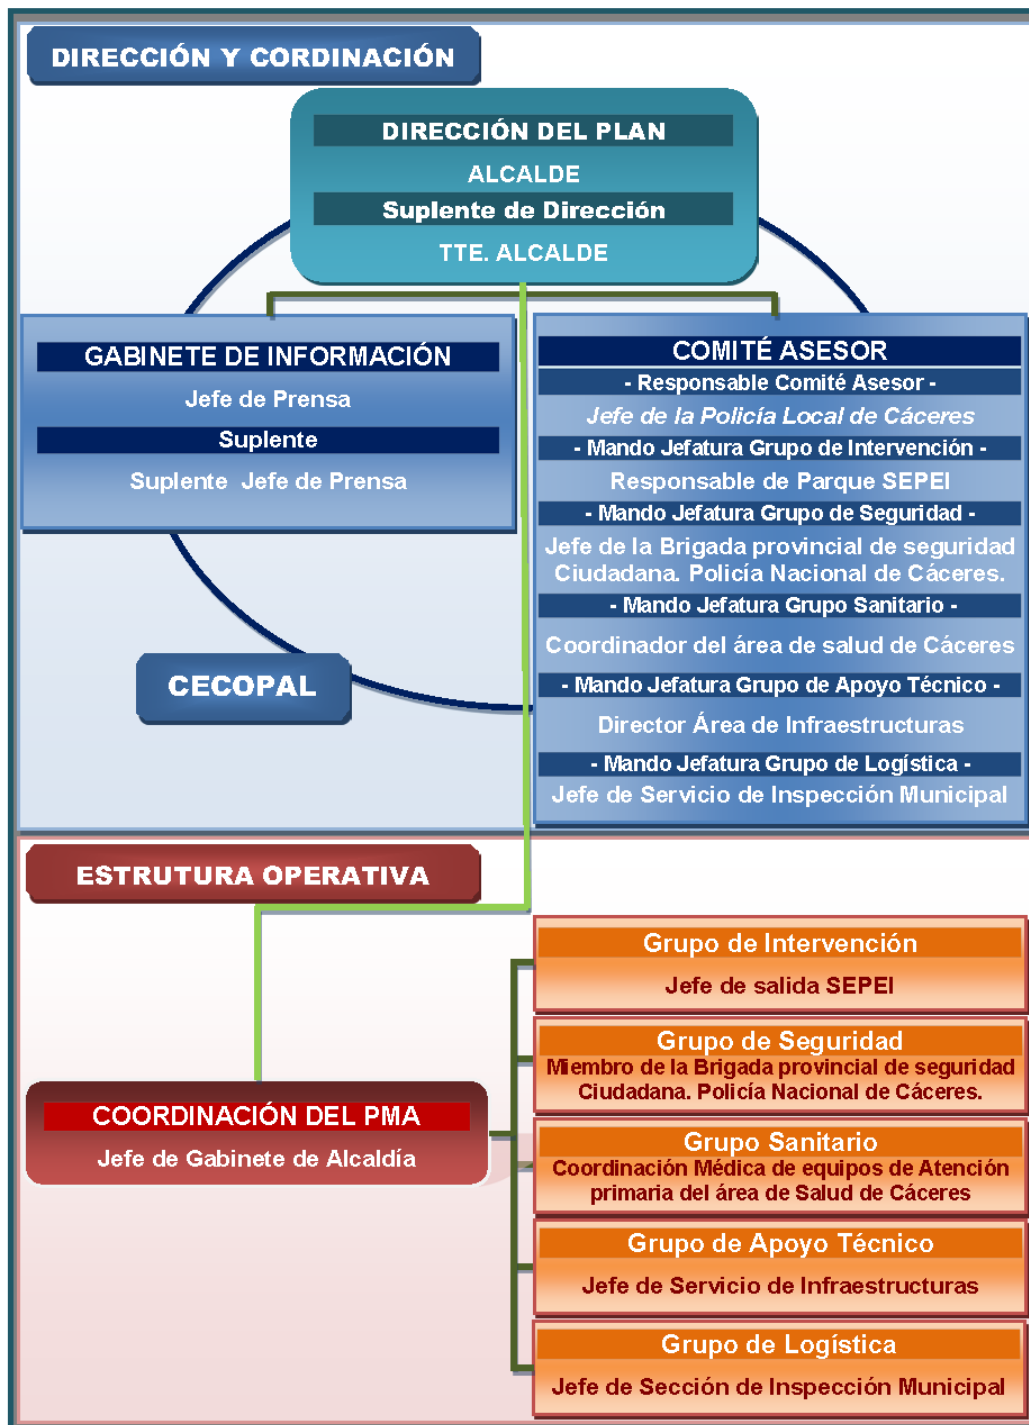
DIRECCIÓN Y CORDINACIÓN

DIRECCIÓN DEL PLAN
ALCALDE
Suplente de Dirección
TTE. ALCALDE

GABINETE DE INFORMACIÓN
Jefe de Prensa
Suplente
Suplente Jefe de Prensa

COMITÉ ASESOR
- Responsable Comité Asesor -
Jefe de la Policía Local de Cáceres
- Mando Jefatura Grupo de Intervención -
Responsable de Parque SEPEI
- Mando Jefatura Grupo de Seguridad -
Jefe de la Brigada provincial de seguridad Ciudadana. Policía Nacional de Cáceres.
- Mando Jefatura Grupo Sanitario -
Coordinador del área de salud de Cáceres
- Mando Jefatura Grupo de Apoyo Técnico -
Director Área de Infraestructuras
- Mando Jefatura Grupo de Logística -
Jefe de Servicio de Inspección Municipal

CECOPAL

ESTRUTURA OPERATIVA

COORDINACIÓN DEL PMA
Jefe de Gabinete de Alcaldía

Grupo de Intervención
Jefe de salida SEPEI

Grupo de Seguridad
Miembro de la Brigada provincial de seguridad Ciudadana. Policía Nacional de Cáceres.

Grupo Sanitario
Coordinación Médica de equipos de Atención primaria del área de Salud de Cáceres

Grupo de Apoyo Técnico
Jefe de Servicio de Infraestructuras

Grupo de Logística
Jefe de Sección de Inspección Municipal